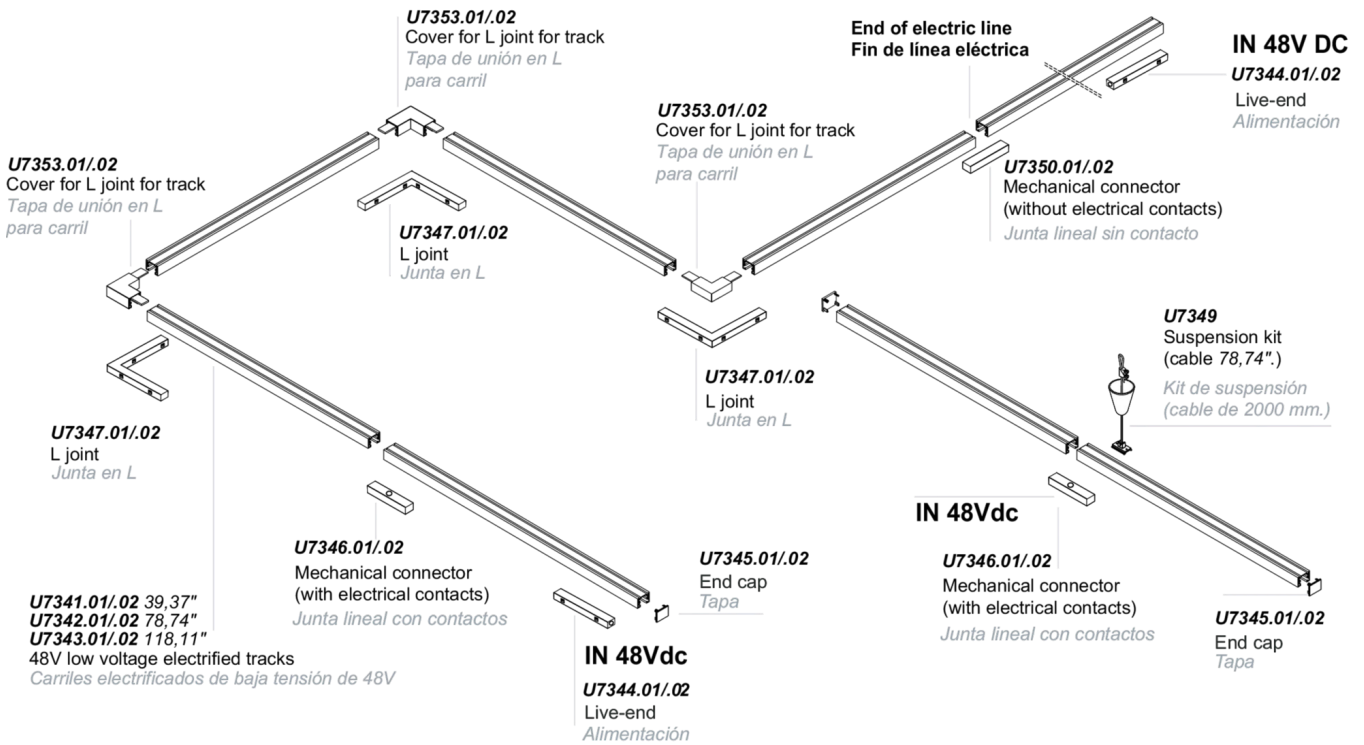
U7353.01/.02
Cover for L joint for track
Tapa de unión en L para carril

End of electric line
Fin de línea eléctrica

IN 48V DC
U7344.01/.02
Live-end
Alimentación

U7353.01/.02
Cover for L joint for track
Tapa de unión en L para carril

U7353.01/.02
Cover for L joint for track
Tapa de unión en L para carril

U7350.01/.02
Mechanical connector (without electrical contacts)
Junta lineal sin contacto

U7347.01/.02
L joint
Junta en L

U7349
Suspension kit (cable 78,74".)
Kit de suspensión (cable de 2000 mm.)

U7347.01/.02
L joint
Junta en L

U7347.01/.02
L joint
Junta en L

IN 48Vdc

U7346.01/.02
Mechanical connector (with electrical contacts)
Junta lineal con contactos

U7346.01/.02
Mechanical connector (with electrical contacts)
Junta lineal con contactos

U7345.01/.02
End cap
Tapa

U7341.01/.02 39,37"
U7342.01/.02 78,74"
U7343.01/.02 118,11"
48V low voltage electrified tracks
Carriles electrificados de baja tensión de 48V

IN 48Vdc
U7344.01/.02
Live-end
Alimentación

U7345.01/.02
End cap
Tapa